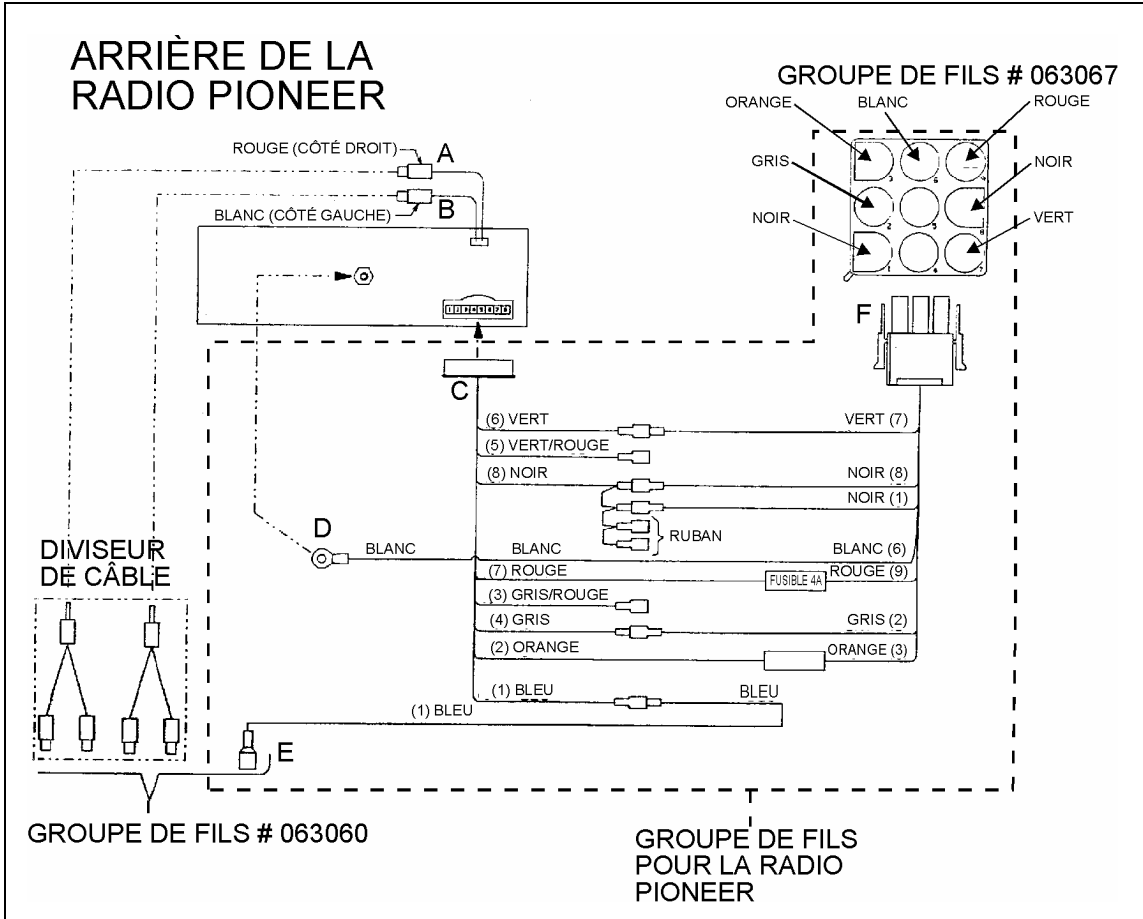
ARRIÈRE DE LA RADIO PIONEER

GROUPE DE FILS # 063067

ORANGE
BLANC
ROUGE
GRIS
NOIR
NOIR
VERT

ROUGE (CÔTÉ DROIT)
A
BLANC (CÔTÉ GAUCHE)
B

F

C

(6) VERT
VERT (7)
(5) VERT/ROUGE
(8) NOIR
NOIR (8)
NOIR (1)
RUBAN
D
BLANC
BLANC
BLANC (6)
(7) ROUGE
FUSIBLE 4A
ROUGE (9)
(3) GRIS/ROUGE
(4) GRIS
GRIS (2)
(2) ORANGE
ORANGE (3)
(1) BLEU
BLEU
(1) BLEU
E

DIVISEUR DE CÂBLE

GROUPE DE FILS # 063060

GROUPE DE FILS POUR LA RADIO PIONEER